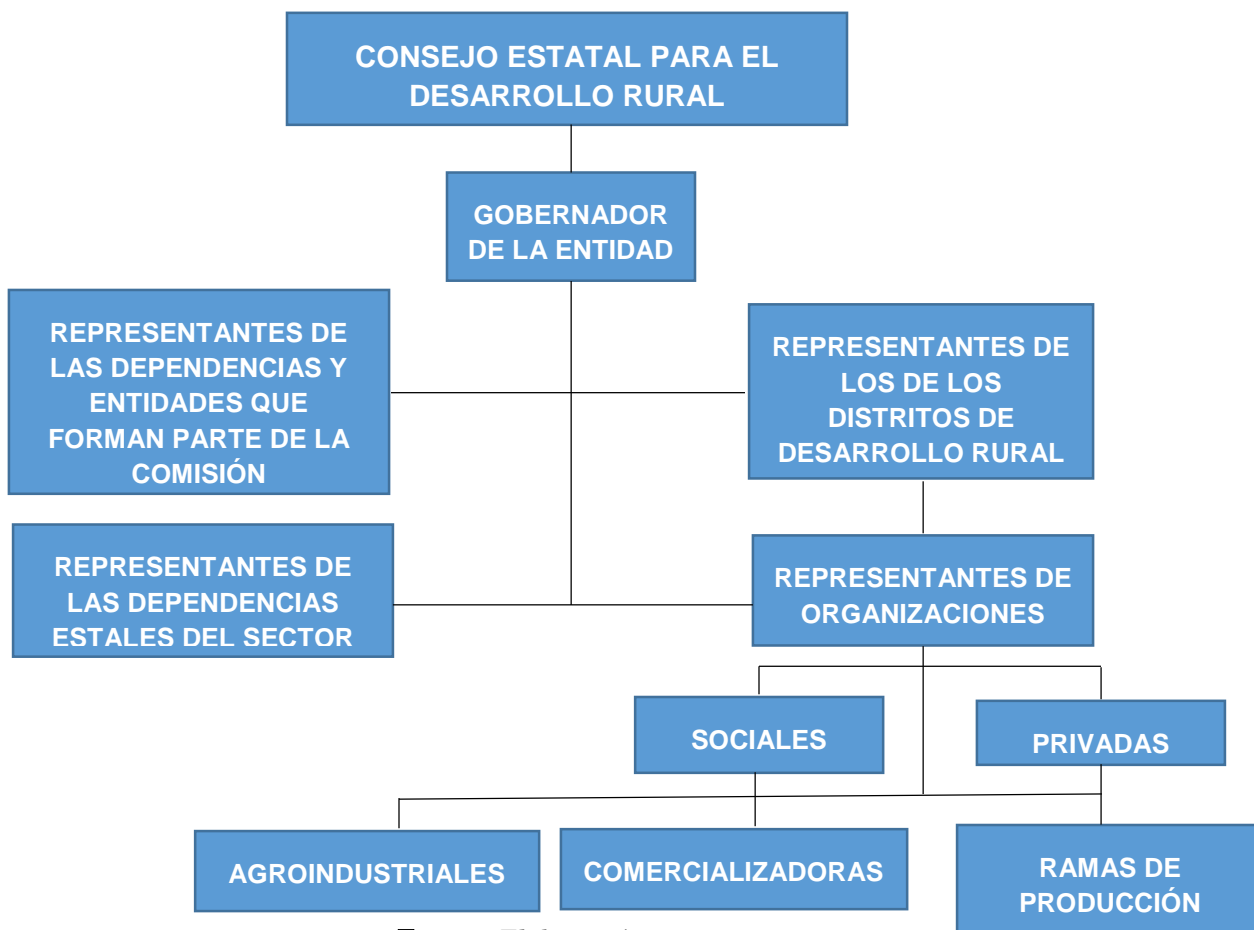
CONSEJO ESTATAL PARA EL DESARROLLO RURAL

GOBERNADOR DE LA ENTIDAD

REPRESENTANTES DE LAS DEPENDENCIAS Y ENTIDADES QUE FORMAN PARTE DE LA COMISIÓN

REPRESENTANTES DE LOS DE LOS DISTRITOS DE DESARROLLO RURAL

REPRESENTANTES DE LAS DEPENDENCIAS ESTALES DEL SECTOR

REPRESENTANTES DE ORGANIZACIONES

SOCIALES

PRIVADAS

AGROINDUSTRIALES

COMERCIALIZADORAS

RAMAS DE PRODUCCIÓN

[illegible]